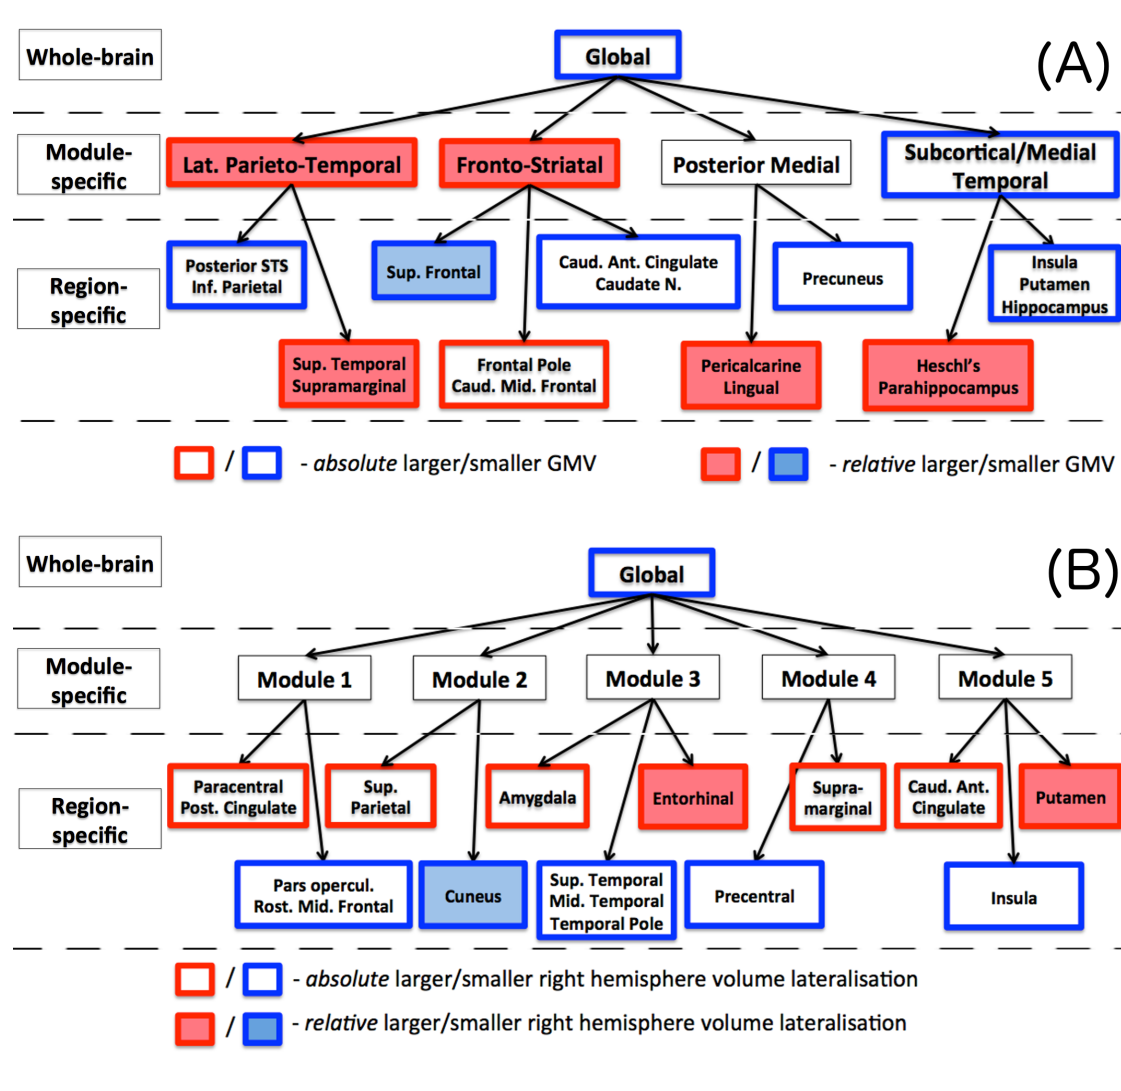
(A)

Whole-brain

Global

Module-specific

Lat. Parieto-Temporal

Fronto-Striatal

Posterior Medial

Subcortical/Medial Temporal

Region-specific

Posterior STS Inf. Parietal

Sup. Frontal

Caud. Ant. Cingulate Caudate N.

Precuneus

Insula Putamen Hippocampus

Sup. Temporal Supramarginal

Frontal Pole Caud. Mid. Frontal

Pericalcarine Lingual

Heschl's Parahippocampus

/ - *absolute* larger/smaller GMV

/ - *relative* larger/smaller GMV

(B)

Whole-brain

Global

Module-specific

Module 1

Module 2

Module 3

Module 4

Module 5

Region-specific

Paracentral Post. Cingulate

Sup. Parietal

Amygdala

Entorhinal

Supra-marginal

Caud. Ant. Cingulate

Putamen

Pars opercul. Rost. Mid. Frontal

Cuneus

Sup. Temporal Mid. Temporal Temporal Pole

Precentral

Insula

/ - *absolute* larger/smaller right hemisphere volume lateralisation

/ - *relative* larger/smaller right hemisphere volume lateralisation